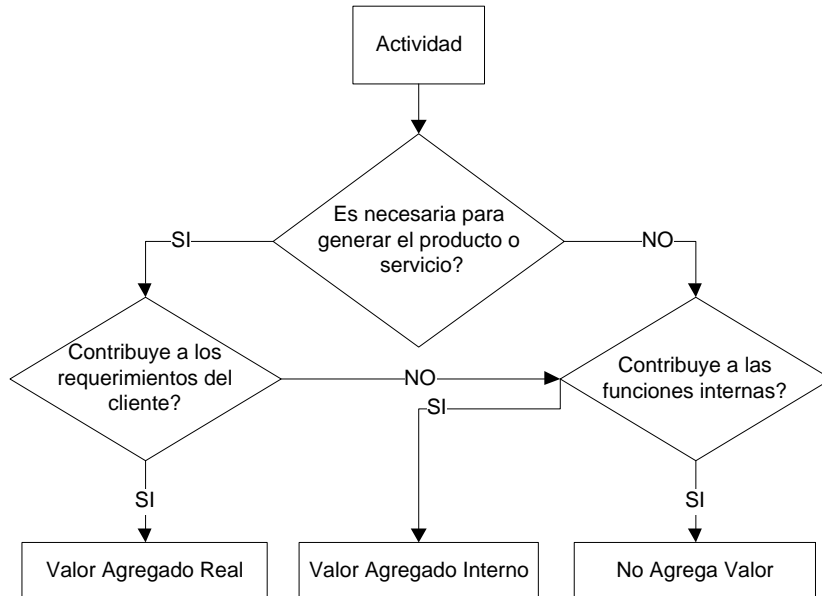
Actividad

Es necesaria para generar el producto o servicio?

SI

NO

Contribuye a los requerimientos del cliente?

NO

Contribuye a las funciones internas?

SI

SI

SI

Valor Agregado Real

Valor Agregado Interno

No Agrega Valor